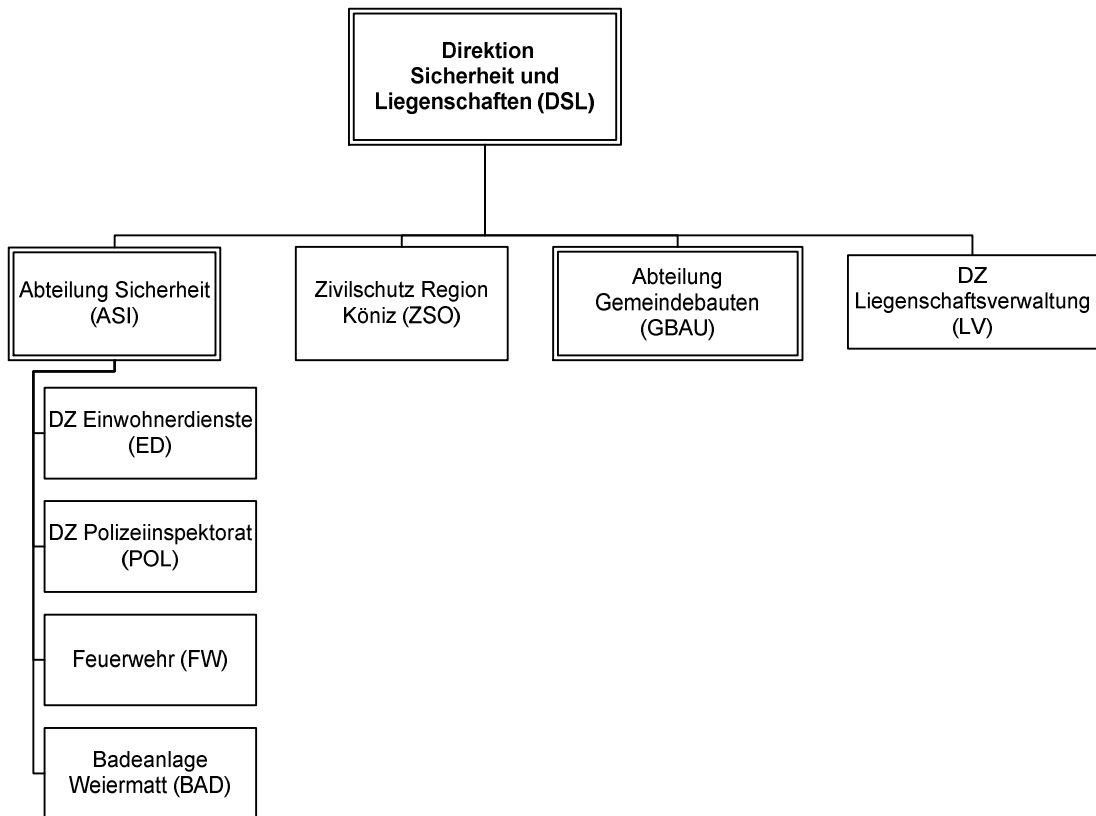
Direktion Sicherheit und Liegenschaften (DSL)

Abteilung Sicherheit (ASI)

Zivilschutz Region Köniz (ZSO)

Abteilung Gemeindebauten (GBAU)

DZ Liegenschaftsverwaltung (LV)

DZ Einwohnerdienste (ED)

DZ Polizeiinspektorat (POL)

Feuerwehr (FW)

Badeanlage Weiermatt (BAD)